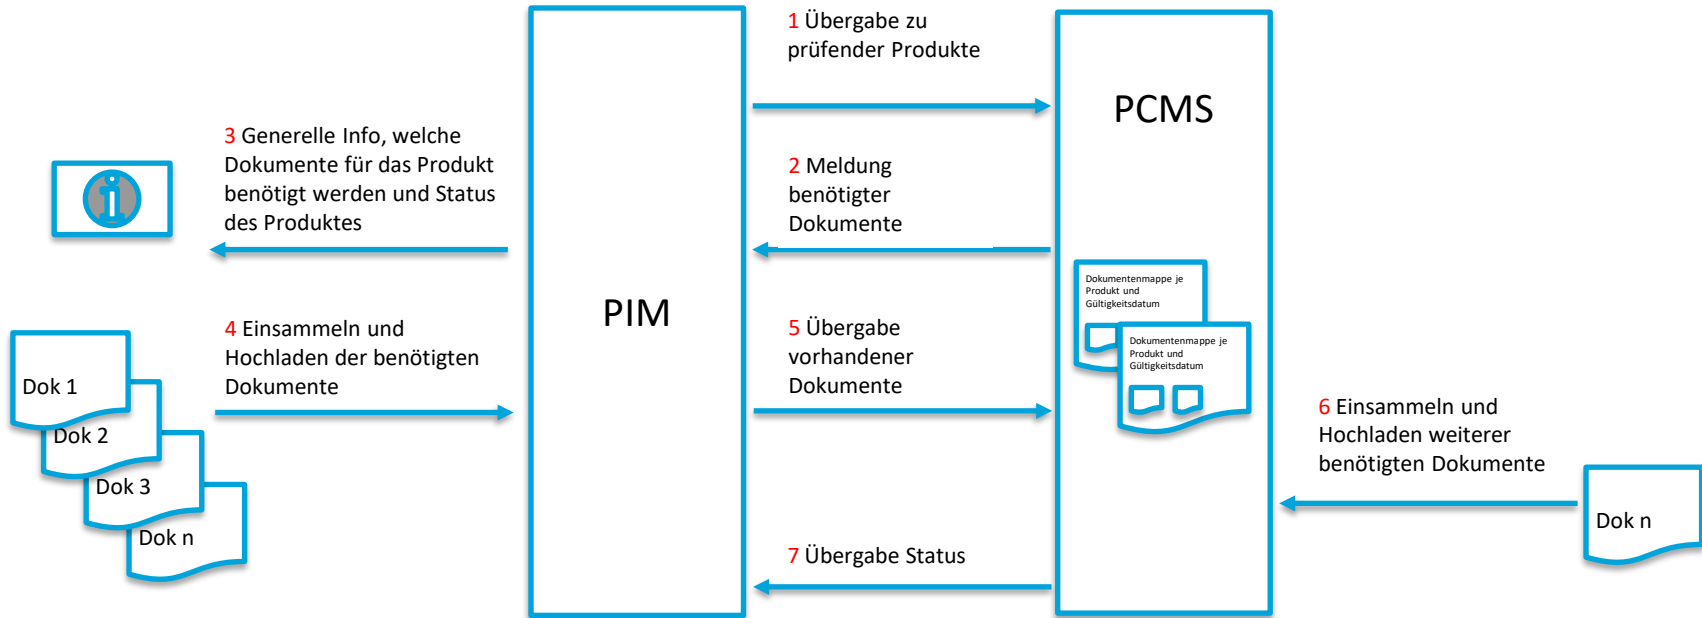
3 Generelle Info, welche Dokumente für das Produkt benötigt werden und Status des Produktes

4 Einsammeln und Hochladen der benötigten Dokumente

Dok 1
Dok 2
Dok 3
Dok n

PIM

1 Übergabe zu prüfender Produkte

2 Meldung benötigter Dokumente

5 Übergabe vorhandener Dokumente

7 Übergabe Status

PCMS

Dokumentenmappe je Produkt und Gültigkeitsdatum

Dokumentenmappe je Produkt und Gültigkeitsdatum

6 Einsammeln und Hochladen weiterer benötigten Dokumente

Dok n